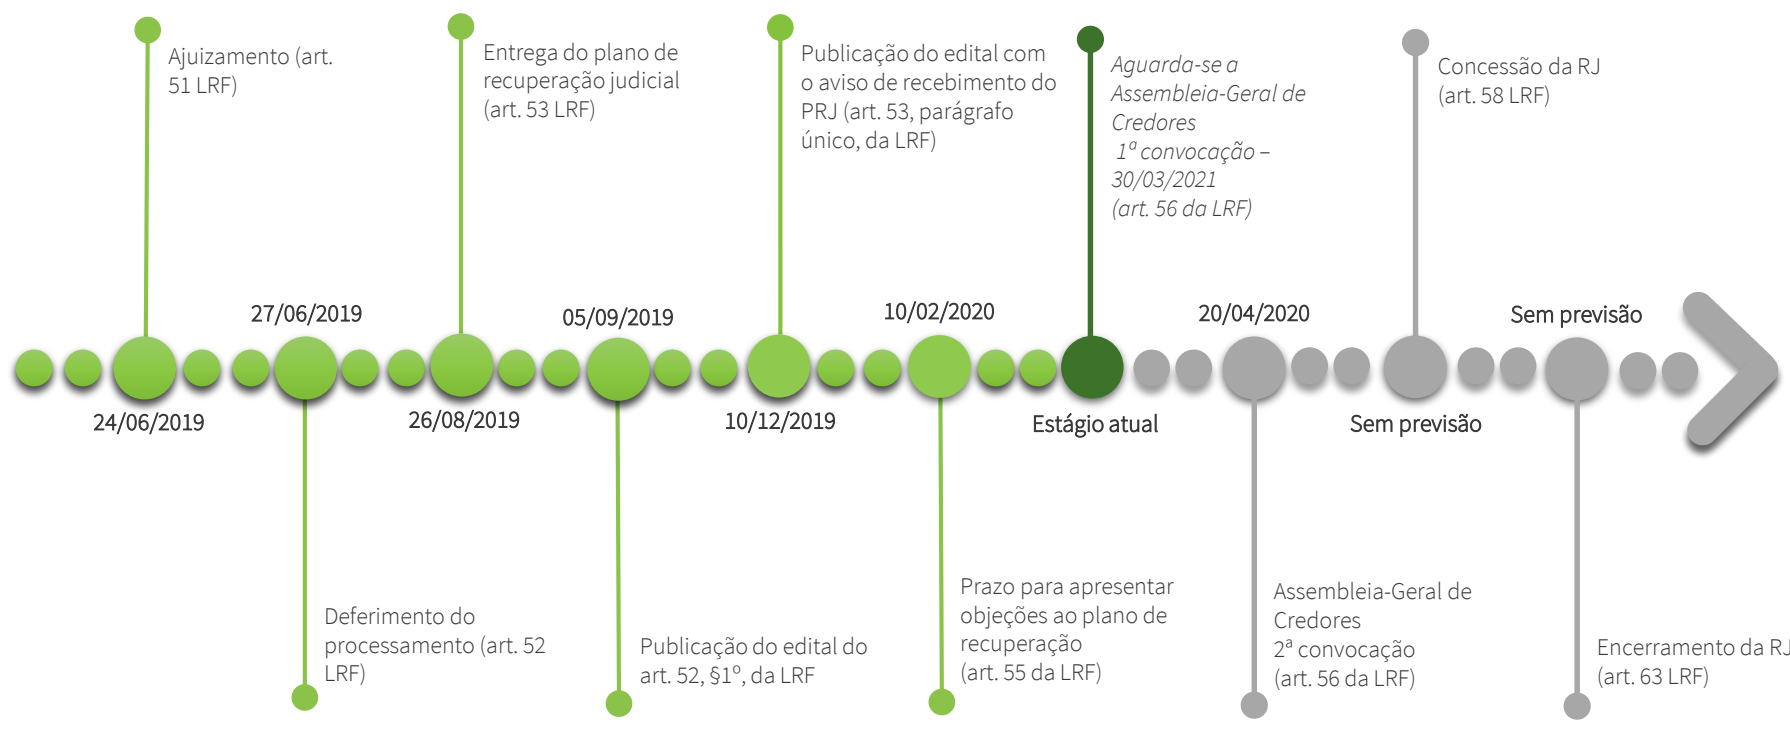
Ajuizamento (art. 51 LRF)

Entrega do plano de recuperação judicial (art. 53 LRF)

Publicação do edital com o aviso de recebimento do PRJ (art. 53, parágrafo único, da LRF)

Aguarda-se a Assembleia-Geral de Credores
1ª convocação – 30/03/2021
(art. 56 da LRF)

Concessão da RJ (art. 58 LRF)

27/06/2019

05/09/2019

10/02/2020

20/04/2020

Sem previsão

24/06/2019

26/08/2019

10/12/2019

Estágio atual

Sem previsão

Deferimento do processamento (art. 52 LRF)

Publicação do edital do art. 52, §1º, da LRF

Prazo para apresentar objeções ao plano de recuperação
(art. 55 da LRF)

Assembleia-Geral de Credores
2ª convocação
(art. 56 da LRF)

Encerramento da RJ
(art. 63 LRF)